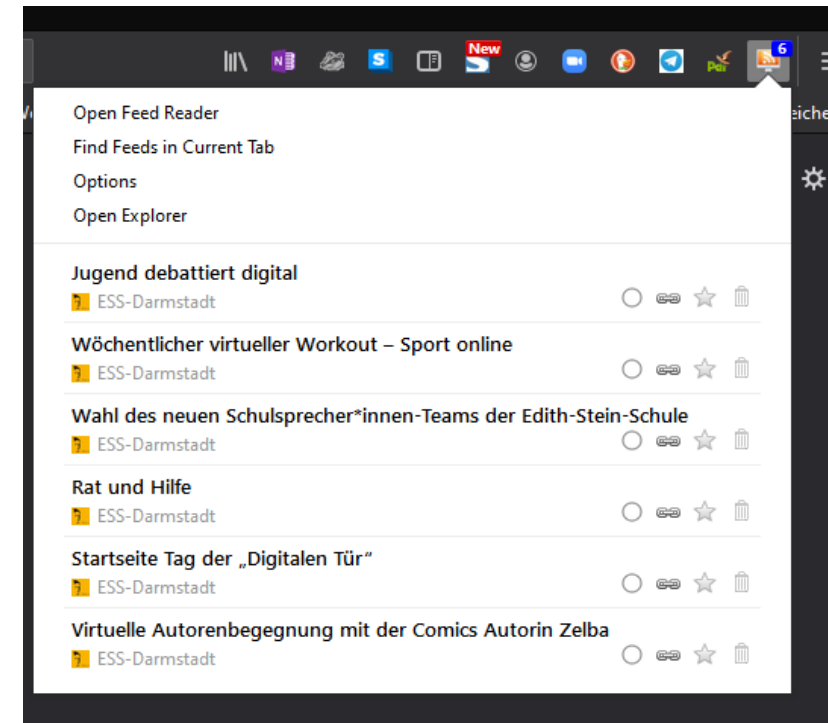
New

6

eiche

Open Feed Reader
Find Feeds in Current Tab
Options
Open Explorer

Jugend debattiert digital
ESS-Darmstadt

Wöchentlicher virtueller Workout – Sport online
ESS-Darmstadt

Wahl des neuen Schulsprecher*innen-Teams der Edith-Stein-Schule
ESS-Darmstadt

Rat und Hilfe
ESS-Darmstadt

Startseite Tag der „Digitalen Tür“
ESS-Darmstadt

Virtuelle Autorenbegegnung mit der Comics Autorin Zelba
ESS-Darmstadt